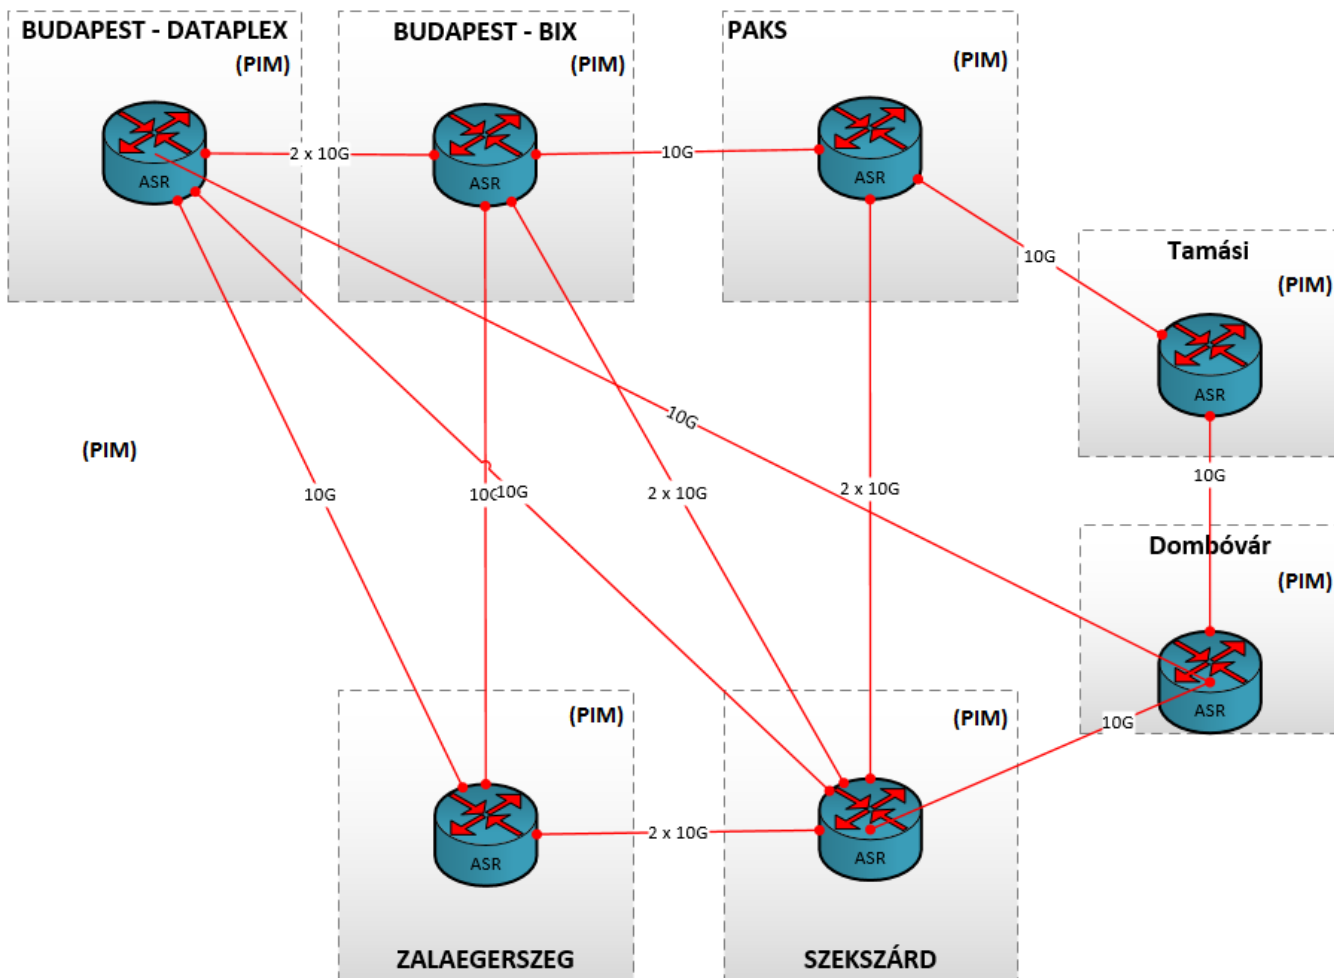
BUDAPEST - DATAPLEX
(PIM)
ASR

BUDAPEST - BIX
(PIM)
ASR

PAKS
(PIM)
ASR

Tamási
(PIM)
ASR

Dombóvár
(PIM)
ASR

(PIM)

ZALAEGERSZEG
(PIM)
ASR

SZEKSZÁRD
(PIM)
ASR

2 x 10G
10G
10G
10G
10G
10G
10G
10G
10G
2 x 10G
2 x 10G
10G
2 x 10G